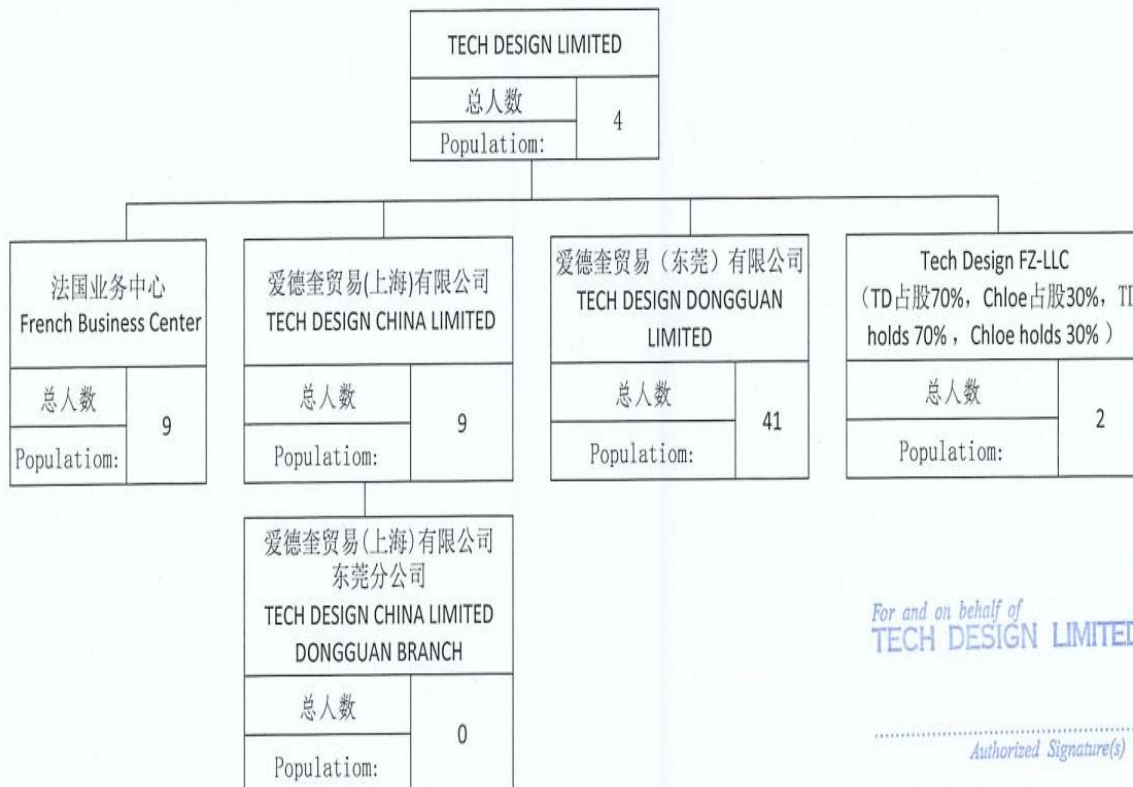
TECH DESIGN LIMITED

总人数
Populatiom:
4

法国业务中心
French Business Center

总人数
Populatiom:
9

爱德奎贸易(上海)有限公司
TECH DESIGN CHINA LIMITED

总人数
Populatiom:
9

爱德奎贸易（东莞）有限公司
TECH DESIGN DONGGUAN LIMITED

总人数
Populatiom:
41

Tech Design FZ-LLC
（TD占股70%，Chloe占股30%，TD holds 70%，Chloe holds 30%）

总人数
Populatiom:
2

爱德奎贸易(上海)有限公司
东莞分公司
TECH DESIGN CHINA LIMITED
DONGGUAN BRANCH

总人数
Populatiom:
0

For and on behalf of
TECH DESIGN LIMITED

Authorized Signature(s)